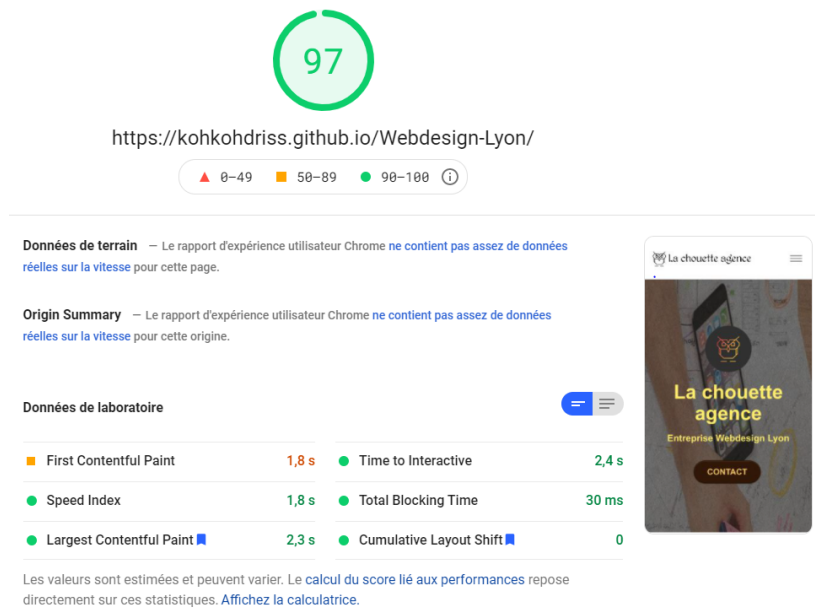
97

https://kohkohdriss.github.io/Webdesign-Lyon/

0–49 50–89 90–100

Données de terrain — Le rapport d'expérience utilisateur Chrome ne contient pas assez de données réelles sur la vitesse pour cette page.

Origin Summary — Le rapport d'expérience utilisateur Chrome ne contient pas assez de données réelles sur la vitesse pour cette origine.

Données de laboratoire

| | | | |
|---|---|---|---|
| First Contentful Paint | 1,8 s | Time to Interactive | 2,4 s |
| Speed Index | 1,8 s | Total Blocking Time | 30 ms |
| Largest Contentful Paint | 2,3 s | Cumulative Layout Shift | 0 |

Les valeurs sont estimées et peuvent varier. Le calcul du score lié aux performances repose directement sur ces statistiques. Affichez la calculatrice.

La chouette agence

La chouette agence

Entreprise Webdesign Lyon

CONTACT